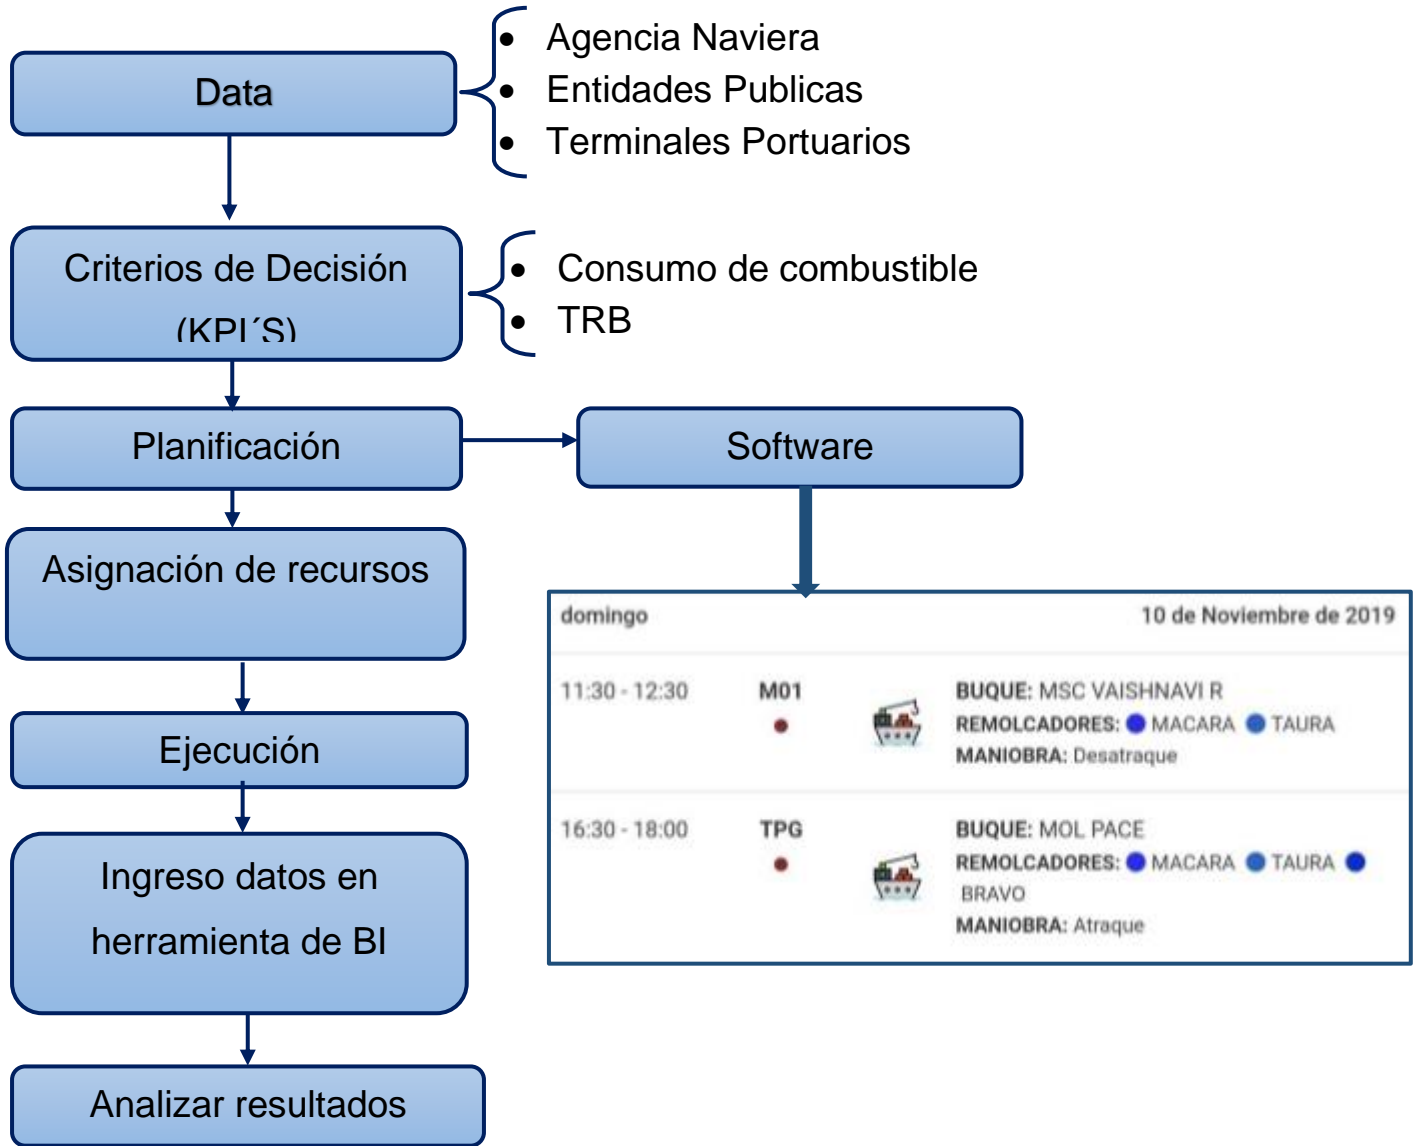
Data

- Agencia Naviera
- Entidades Publicas
- Terminales Portuarios

Criterios de Decisión (KPI´S)

- Consumo de combustible
- TRB

Planificación

Software

Asignación de recursos

Ejecución

Ingreso datos en herramienta de BI

Analizar resultados

domingo

10 de Noviembre de 2019

11:30 - 12:30

M01

BUQUE: MSC VAISHNAVI R
REMOLCADORES: MACARA TAURA
MANIOBRA: Desatraque

16:30 - 18:00

TPG

BUQUE: MOL PACE
REMOLCADORES: MACARA TAURA BRAVO
MANIOBRA: Atraque